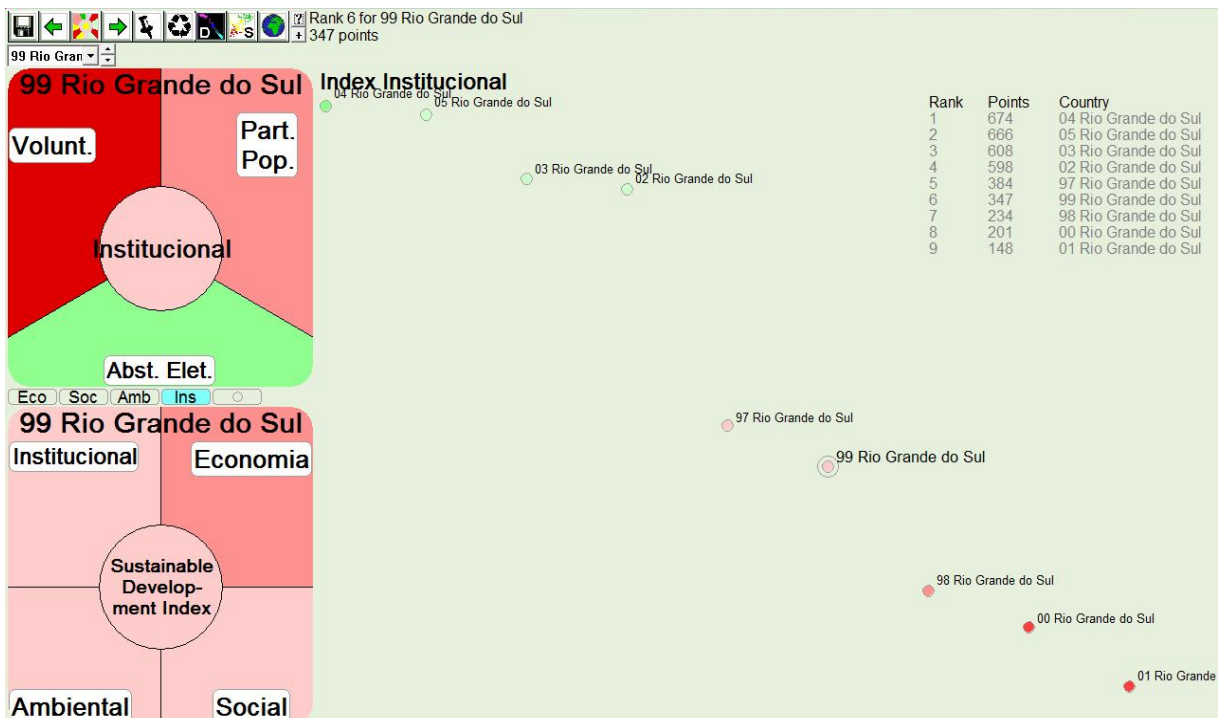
Rank 6 for 99 Rio Grande do Sul
347 points

99 Rio Gran

99 Rio Grande do Sul

Volunt.

Part. Pop.

Institucional

Abst. Elet.

Eco | Soc | Amb | Ins

99 Rio Grande do Sul

Institucional

Economia

Sustainable Development Index

Ambiental

Social

Index Institucional

04 Rio Grande do Sul
05 Rio Grande do Sul
03 Rio Grande do Sul
02 Rio Grande do Sul

| Rank | Points | Country |
|---|---|---|
| 1 | 674 | 04 Rio Grande do Sul |
| 2 | 666 | 05 Rio Grande do Sul |
| 3 | 608 | 03 Rio Grande do Sul |
| 4 | 598 | 02 Rio Grande do Sul |
| 5 | 384 | 97 Rio Grande do Sul |
| 6 | 347 | 99 Rio Grande do Sul |
| 7 | 234 | 98 Rio Grande do Sul |
| 8 | 201 | 00 Rio Grande do Sul |
| 9 | 148 | 01 Rio Grande do Sul |

97 Rio Grande do Sul
99 Rio Grande do Sul
98 Rio Grande do Sul
00 Rio Grande do Sul
01 Rio Grande